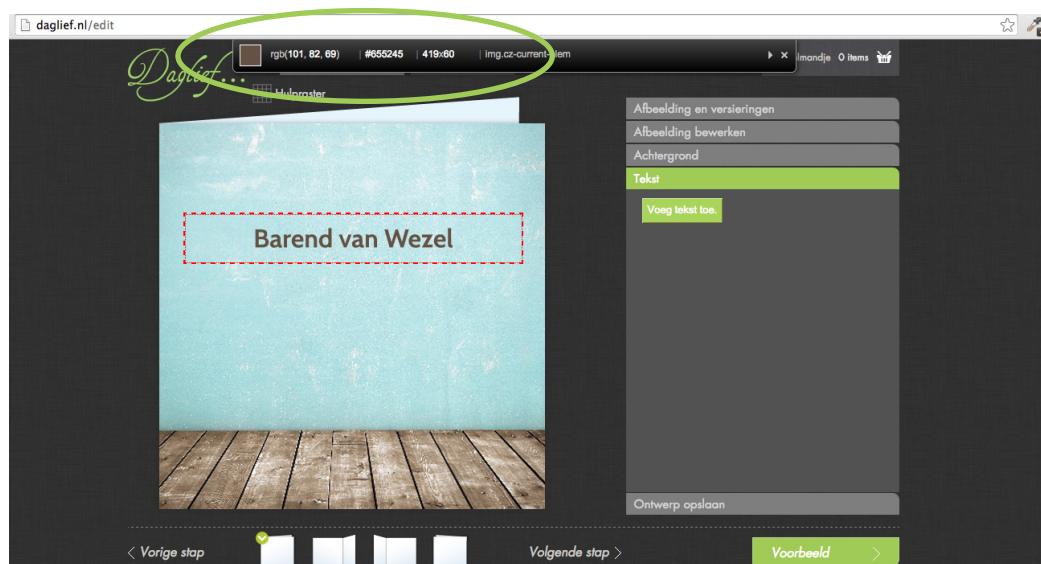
daglief.nl/edit

rgb(101, 82, 69) | #655245 | 419x60 | img.cz-current-item

Daglief...

Hulpraster

lmandje 0 items

Afbeelding en versieringen
Afbeelding bewerken
Achtergrond
Tekst
Voeg tekst toe.

Barend van Wezel

Ontwerp opslaan

< Vorige stap

Volgende stap >

Voorbeeld >